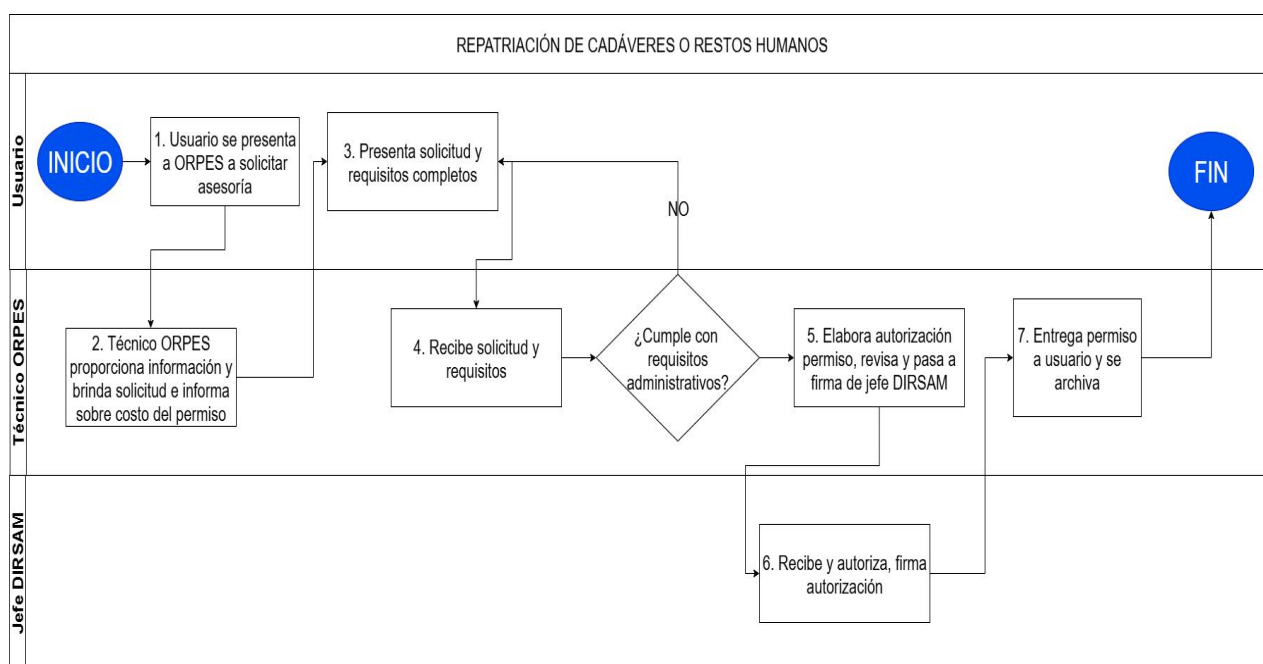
REPATRIACIÓN DE CADÁVERES O RESTOS HUMANOS

Usuario

INICIO

1. Usuario se presenta a ORPES a solicitar asesoría

3. Presenta solicitud y requisitos completos

NO

FIN

Técnico ORPES

2. Técnico ORPES proporciona información y brinda solicitud e informa sobre costo del permiso

4. Recibe solicitud y requisitos

¿Cumple con requisitos administrativos?

5. Elabora autorización permiso, revisa y pasa a firma de jefe DIRSAM

7. Entrega permiso a usuario y se archiva

Jefe DIRSAM

6. Recibe y autoriza, firma autorización